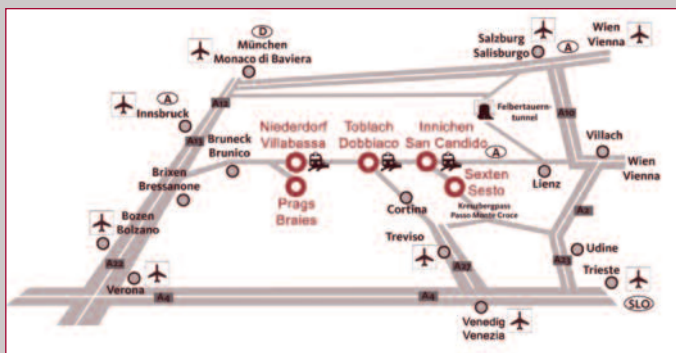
D
München
Monaco di Baviera

Salzburg
Salisburgo
A

Wien
Vienna

A
Innsbruck

A12
A13

Felbertauern-
tunnel

A10

Niederdorf
Villabassa

Toblach
Dobbiaco

Innichen
San Candido

A

Villach

Wien
Vienna

Bruneck
Brunico

Brixen
Bressanone

Prags
Braies

Cortina

Sexten
Sesto

Lienz

Kreuzbergpass
Passo Monte Croce

A2

Bozen
Bolzano

Treviso

A27

A23

Udine

A22

Verona

A4

A4

Trieste

SLO

Venedig
Venezia